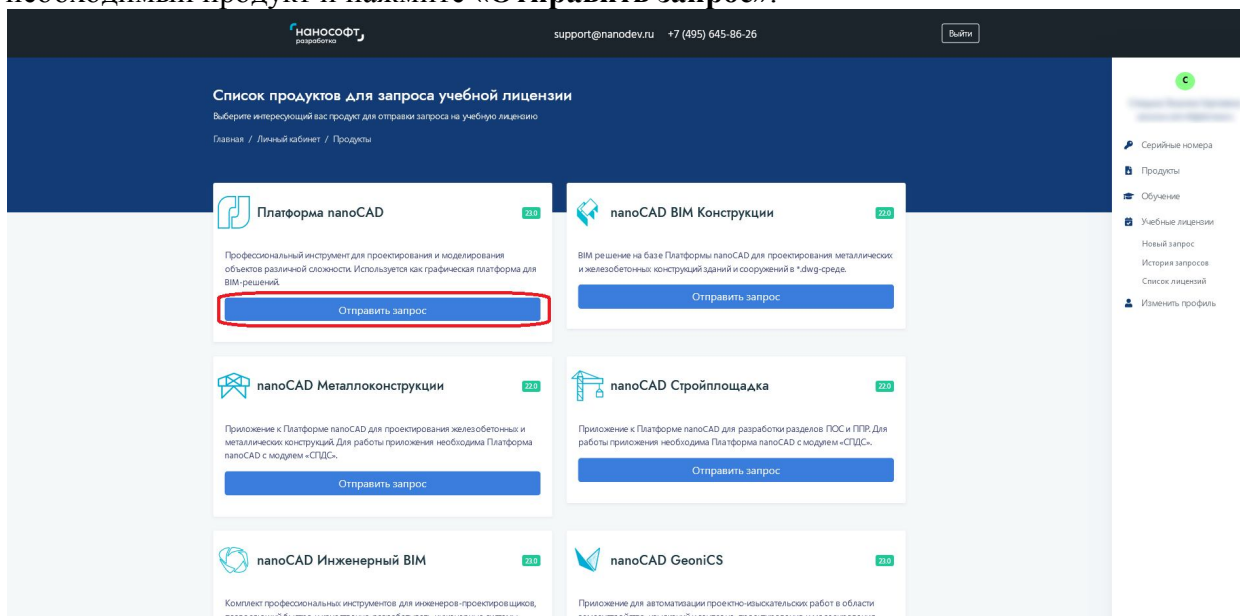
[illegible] необходимый продукт и нажмите «Отправить запрос».

нанософт разработка

support@nanodev.ru +7 (495) 645-86-26

Выйти

Список продуктов для запроса учебной лицензии

Выберите интересующий вас продукт для отправки запроса на учебную лицензию

Главная / Личный кабинет / Продукты

Платформа nanoCAD 23.0

Профессиональный инструмент для проектирования и моделирования объектов различной сложности. Используется как графическая платформа для BIM-решений.

Отправить запрос

nanoCAD BIM Конструкции 23.0

BIM решение на базе Платформы nanoCAD для проектирования металлических и железобетонных конструкций зданий и сооружений в *.dwg-среде.

Отправить запрос

nanoCAD Металлоконструкции 22.0

Приложение к Платформе nanoCAD для проектирования железобетонных и металлических конструкций. Для работы приложения необходима Платформа nanoCAD с модулем «СПДС».

Отправить запрос

nanoCAD Стройплощадка 22.0

Приложение к Платформе nanoCAD для разработки разделов ПОС и ППР. Для работы приложения необходима Платформа nanoCAD с модулем «СПДС».

Отправить запрос

nanoCAD Инженерный BIM 23.0

Комплект профессиональных инструментов для инженеров-проектировщиков, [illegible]

nanoCAD GeoniCS 23.0

Приложение для автоматизации проектно-изыскательских работ в области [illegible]

C

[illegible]

Серийные номера

Продукты

Обучение

Учебные лицензии

Новый запрос

История запросов

Список лицензий

Изменить профиль